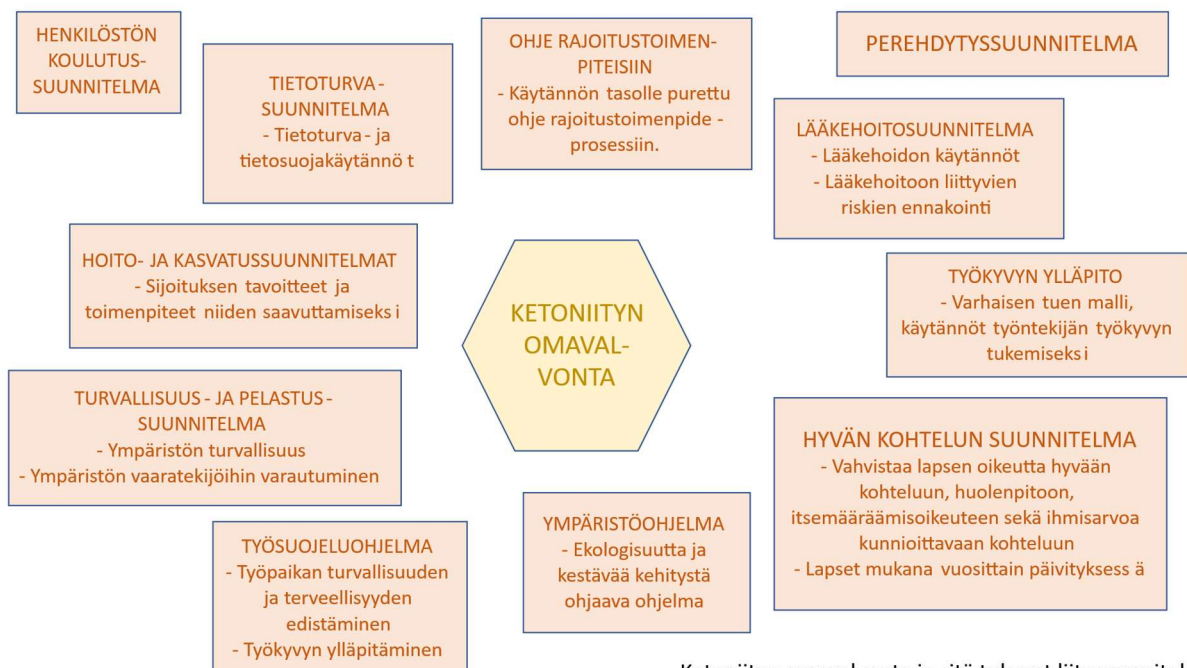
HENKILÖSTÖN KOULUTUSSUUNNITELMA

TIETOTURVA - SUUNNITELMA
- Tietoturva - ja tietosuojakäytännö t

OHJE RAJOITUSTOIMENPITEISIIN
- Käytännön tasolle purettu ohje rajoitustoimenpide - prosessiin.

PEREHDYTYSSUUNNITELMA

LÄÄKEHOITOSUUNNITELMA
- Lääkehoidon käytännöt
- Lääkehoitoon liittyvien riskien ennakointi

HOITO- JA KASVATUSSUUNNITELMAT
- Sijoituksen tavoitteet ja toimenpiteet niiden saavuttamiseks i

KETONIITYN OMAVALVONTA

TYÖKYVYN YLLÄPITO
- Varhaisen tuen malli, käytännöt työntekijän työkyvyn tukemiseks i

TURVALLISUUS - JA PELASTUS - SUUNNITELMA
- Ympäristön turvallisuus
- Ympäristön vaaratekijöihin varautuminen

HYVÄN KOHTELUN SUUNNITELMA
- Vahvistaa lapsen oikeutta hyvään kohteluun, huolenpitoon, itsemääräämisoikeuteen sekä ihmisarvoa kunnioittavaan kohteluun
- Lapset mukana vuosittain päivityksess ä

YMPÄRISTÖOHJELMA
- Ekologisuutta ja kestävää kehitystä ohjaava ohjelma

TYÖSUOJELUOHJELMA
- Työpaikan turvallisuuden ja terveellisyyden edistäminen
- Työkyvyn ylläpitäminen

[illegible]